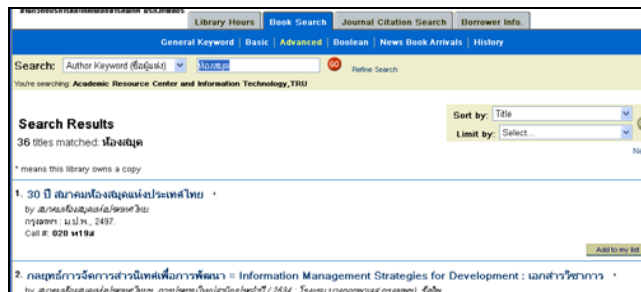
Library Hours | Book Search | Journal Citation Search | Borrower Info.

General Keyword | Basic | Advanced | Boolean | News Book Arrivals | History

Search: Author Keyword (ชื่อผู้แต่ง) ห้องสมุด GO Refine Search

You're searching: Academic Resource Center and Information Technology,TRU

Search Results

36 titles matched: ห้องสมุด

Sort by: Title

Limit by: Select...

* means this library owns a copy

1. 30 ปี สมาคมห้องสมุดแห่งประเทศไทย *

by สมาคมห้องสมุดแห่งประเทศไทย

กรุงเทพฯ : ม.ป.พ., 2497.

Call #: 020 ห19ส

Add to my list

2. กลยุทธ์การจัดการสารนิเทศเพื่อการพัฒนา = Information Management Strategies for Development : เอกสารวิชาการ *

by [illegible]